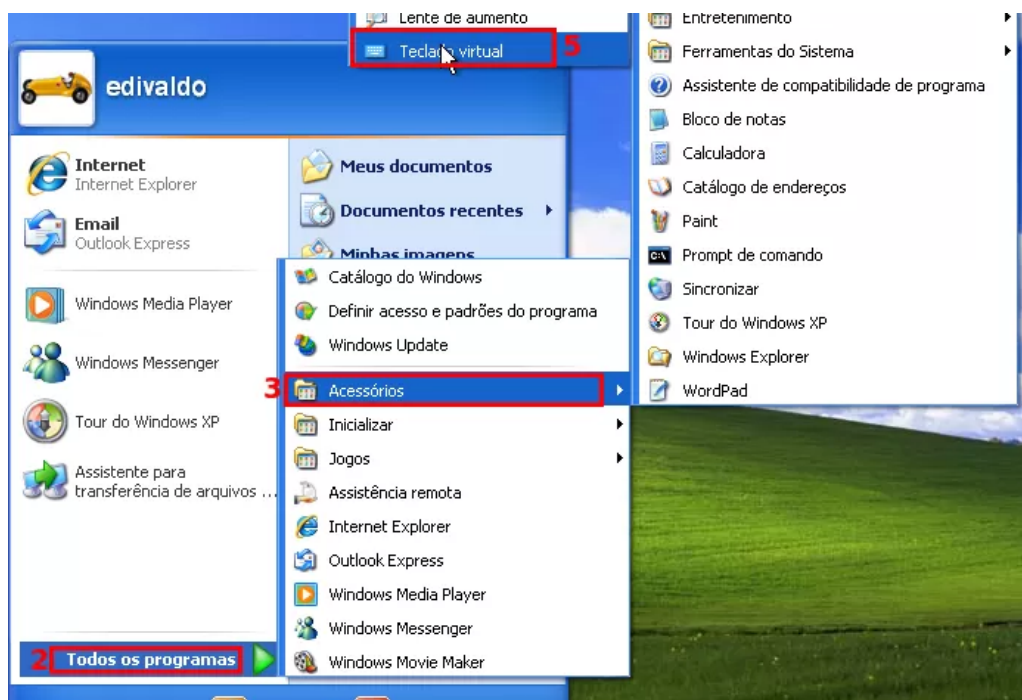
Lente de aumento
Teclado virtual
5

edivaldo

Internet
Internet Explorer

Email
Outlook Express

Windows Media Player

Windows Messenger

Tour do Windows XP

Assistente para transferência de arquivos ...

2 Todos os programas

Meus documentos
Documentos recentes
Minhas imagens

Catálogo do Windows
Definir acesso e padrões do programa
Windows Update
3 Acessórios
Inicializar
Jogos
Assistência remota
Internet Explorer
Outlook Express
Windows Media Player
Windows Messenger
Windows Movie Maker

Entretenimento
Ferramentas do Sistema
Assistente de compatibilidade de programa
Bloco de notas
Calculadora
Catálogo de endereços
Paint
Prompt de comando
Sincronizar
Tour do Windows XP
Windows Explorer
WordPad